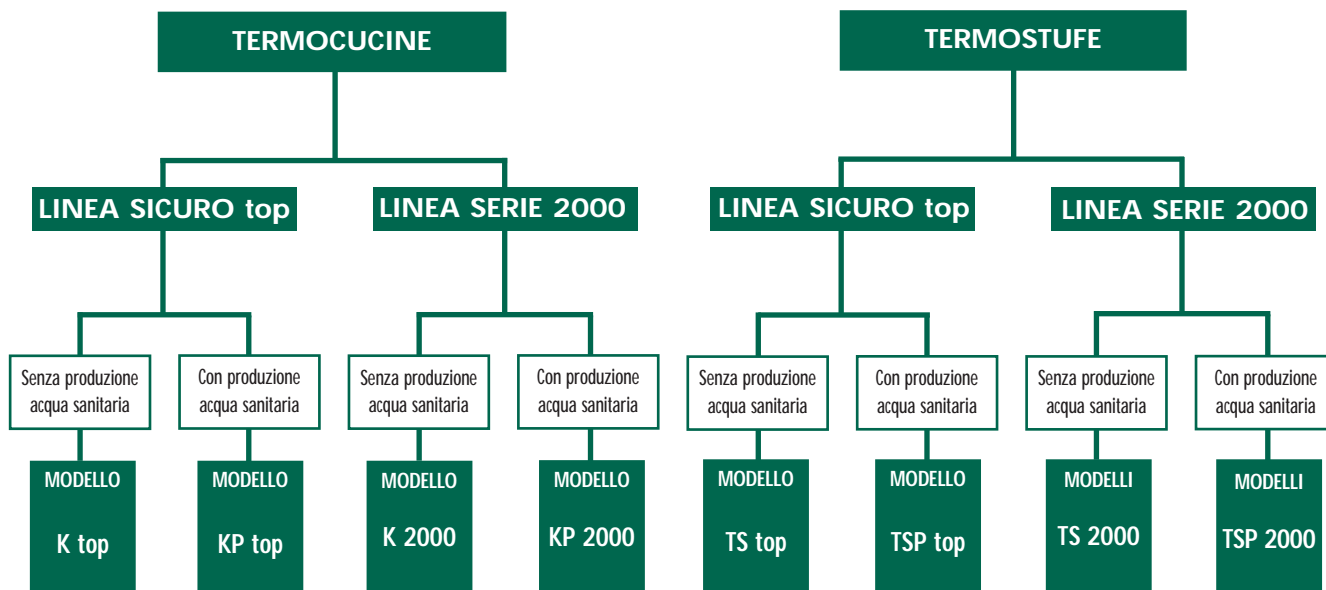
TERMOCUCINE

LINEA SICURO top

LINEA SERIE 2000

Senza produzione acqua sanitaria

Con produzione acqua sanitaria

Senza produzione acqua sanitaria

Con produzione acqua sanitaria

MODELLO K top

MODELLO KP top

MODELLO K 2000

MODELLO KP 2000

TERMOSTUFE

LINEA SICURO top

LINEA SERIE 2000

Senza produzione acqua sanitaria

Con produzione acqua sanitaria

Senza produzione acqua sanitaria

Con produzione acqua sanitaria

MODELLO TS top

MODELLO TSP top

MODELLI TS 2000

MODELLI TSP 2000